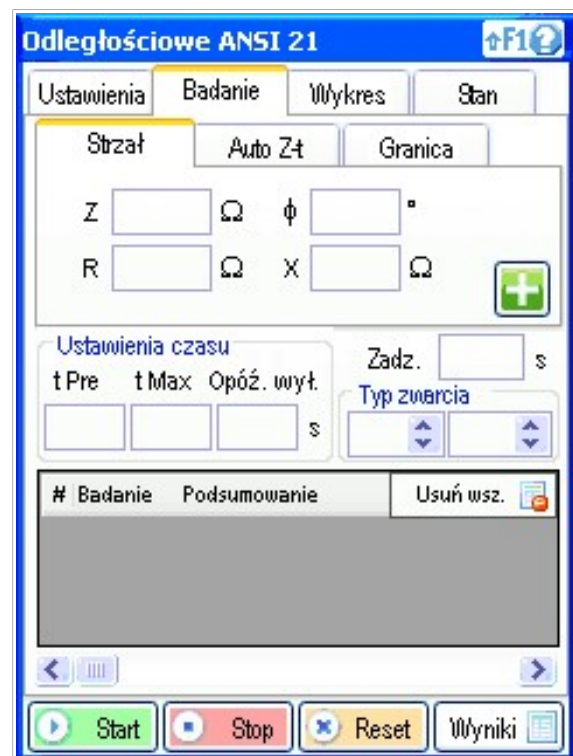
Odległościowe ANSI 21

Ustawienia | Badanie | Wykres | Stan

Strzał | Auto Z-t | Granica

Z Ω ϕ °

R Ω X Ω

Ustawienia czasu

t Pre t Max Opóź. wył.

s

Zadz. s

Typ zwarcia

| # | Badanie | Podsumowanie | Usuń wsz. |
|---|---|---|---|

Start Stop Reset Wyniki